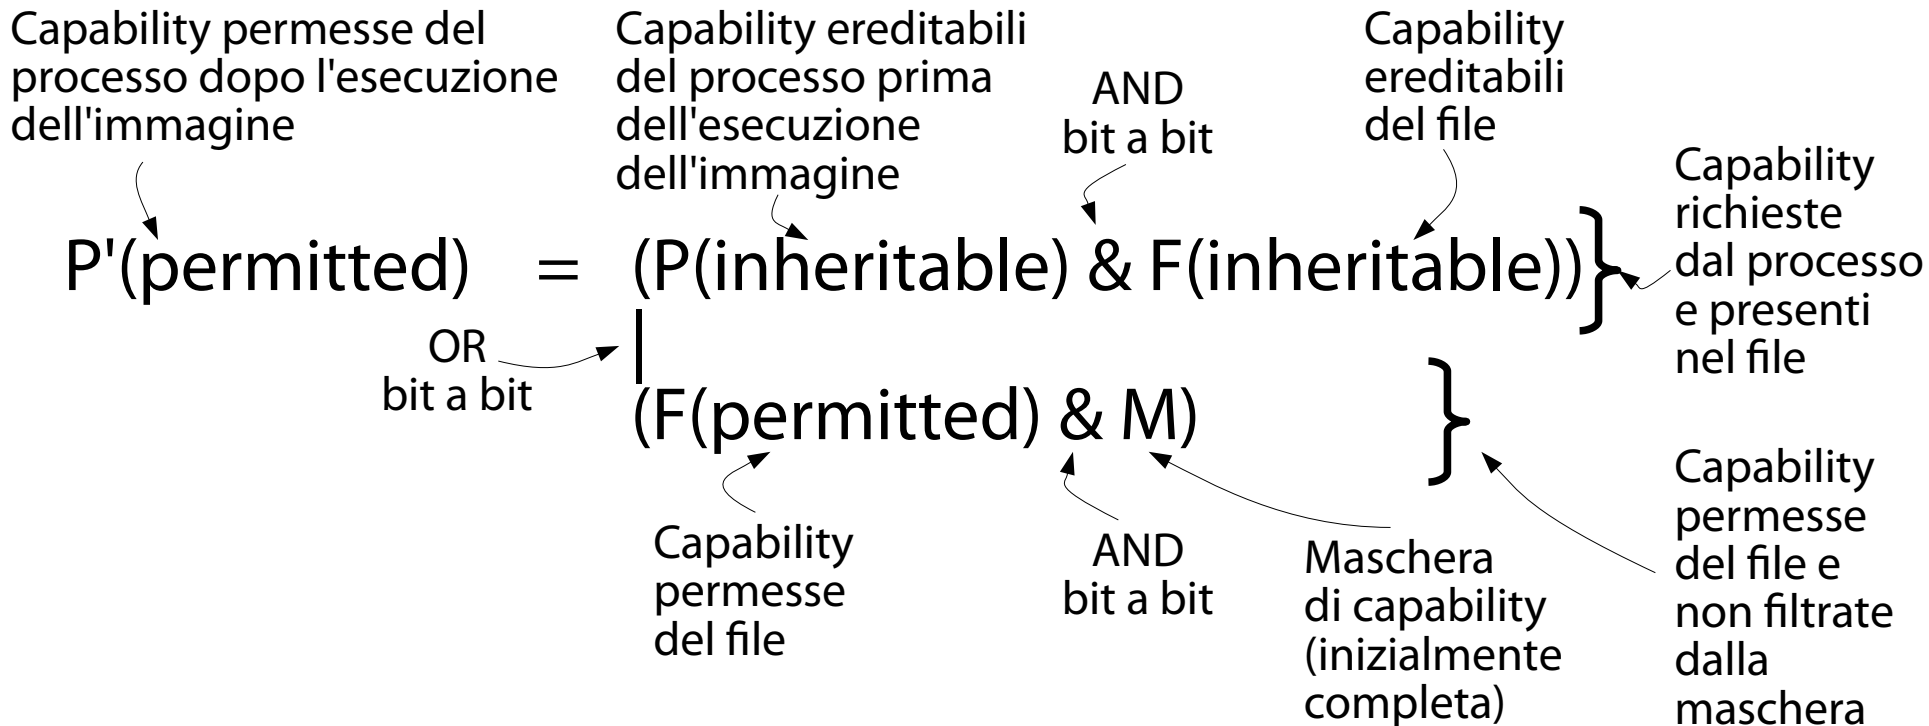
Capability permesse del processo dopo l'esecuzione dell'immagine

Capability ereditabili del processo prima dell'esecuzione dell'immagine

AND bit a bit

Capability ereditabili del file

Capability richieste dal processo e presenti nel file

P'(permitted) = (P(inheritable) & F(inheritable))

OR bit a bit

|

(F(permitted) & M)

Capability permesse del file

AND bit a bit

Maschera di capability (inizialmente completa)

Capability permesse del file e non filtrate dalla maschera